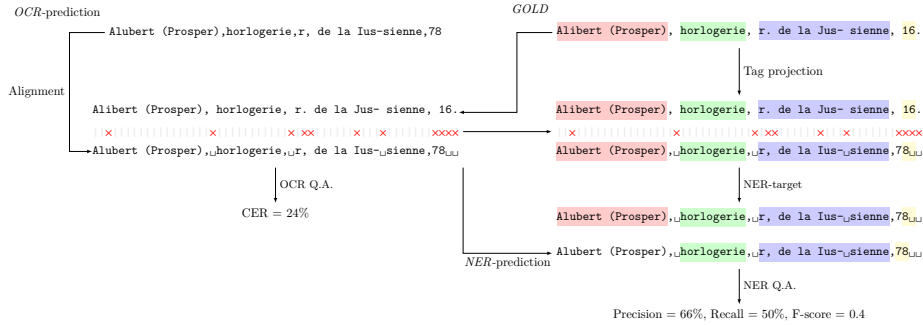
OCR-prediction

Alubert (Prosper),horlogerie,r, de la Ius-sienne,78

Alignment

Alibert (Prosper), horlogerie, r. de la Jus- sienne, 16.

| | × | | | | | | | | | | | | | | × | | | | | | | × ×× | | | | × | | | | × | | | | | | ×××× 

Alubert (Prosper),␣horlogerie,␣r, de la Ius-␣sienne,78␣␣

OCR Q.A.

CER = 24%

GOLD

Alibert (Prosper), horlogerie, r. de la Jus- sienne, 16.

Tag projection

Alibert (Prosper), horlogerie, r. de la Jus- sienne, 16.

| | × | | | | | | | | | | | | | | × | | | | | | | × ×× | | | | × | | | | × | | | | | | ××××

Alubert (Prosper),␣horlogerie,␣r, de la Ius-␣sienne,78␣␣

NER-target

Alubert (Prosper),␣horlogerie,␣r, de la Ius-␣sienne,78␣␣

NER-prediction

Alubert (Prosper),␣horlogerie,␣r, de la Ius-␣sienne,78␣␣

NER Q.A.

Precision = 66%, Recall = 50%, F-score = 0.4